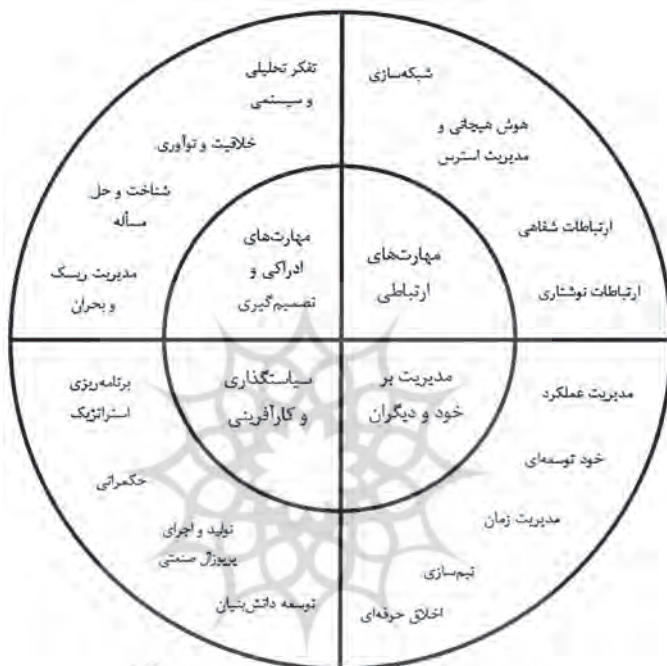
شبکه‌سازی

هوش هیجانی و مدیریت استرس

ارتباطات شفاهی

ارتباطات نوشتاری

مهارت‌های ارتباطی

تفکر تحلیلی و سیستمی

خلاقیت و نوآوری

شناخت و حل مسأله

مدیریت ریسک و بحران

مهارت‌های ادراکی و تصمیم‌گیری

سیاستگذاری و کارآفرینی

برنامه‌ریزی استراتژیک

حکمرانی

تولید و اجرای پروپوزال صنعتی

توسعه دانش‌بنیان

مدیریت بر خود و دیگران

مدیریت عملکرد

خود توسعه‌ای

مدیریت زمان

تیم‌سازی

اخلاق حرفه‌ای